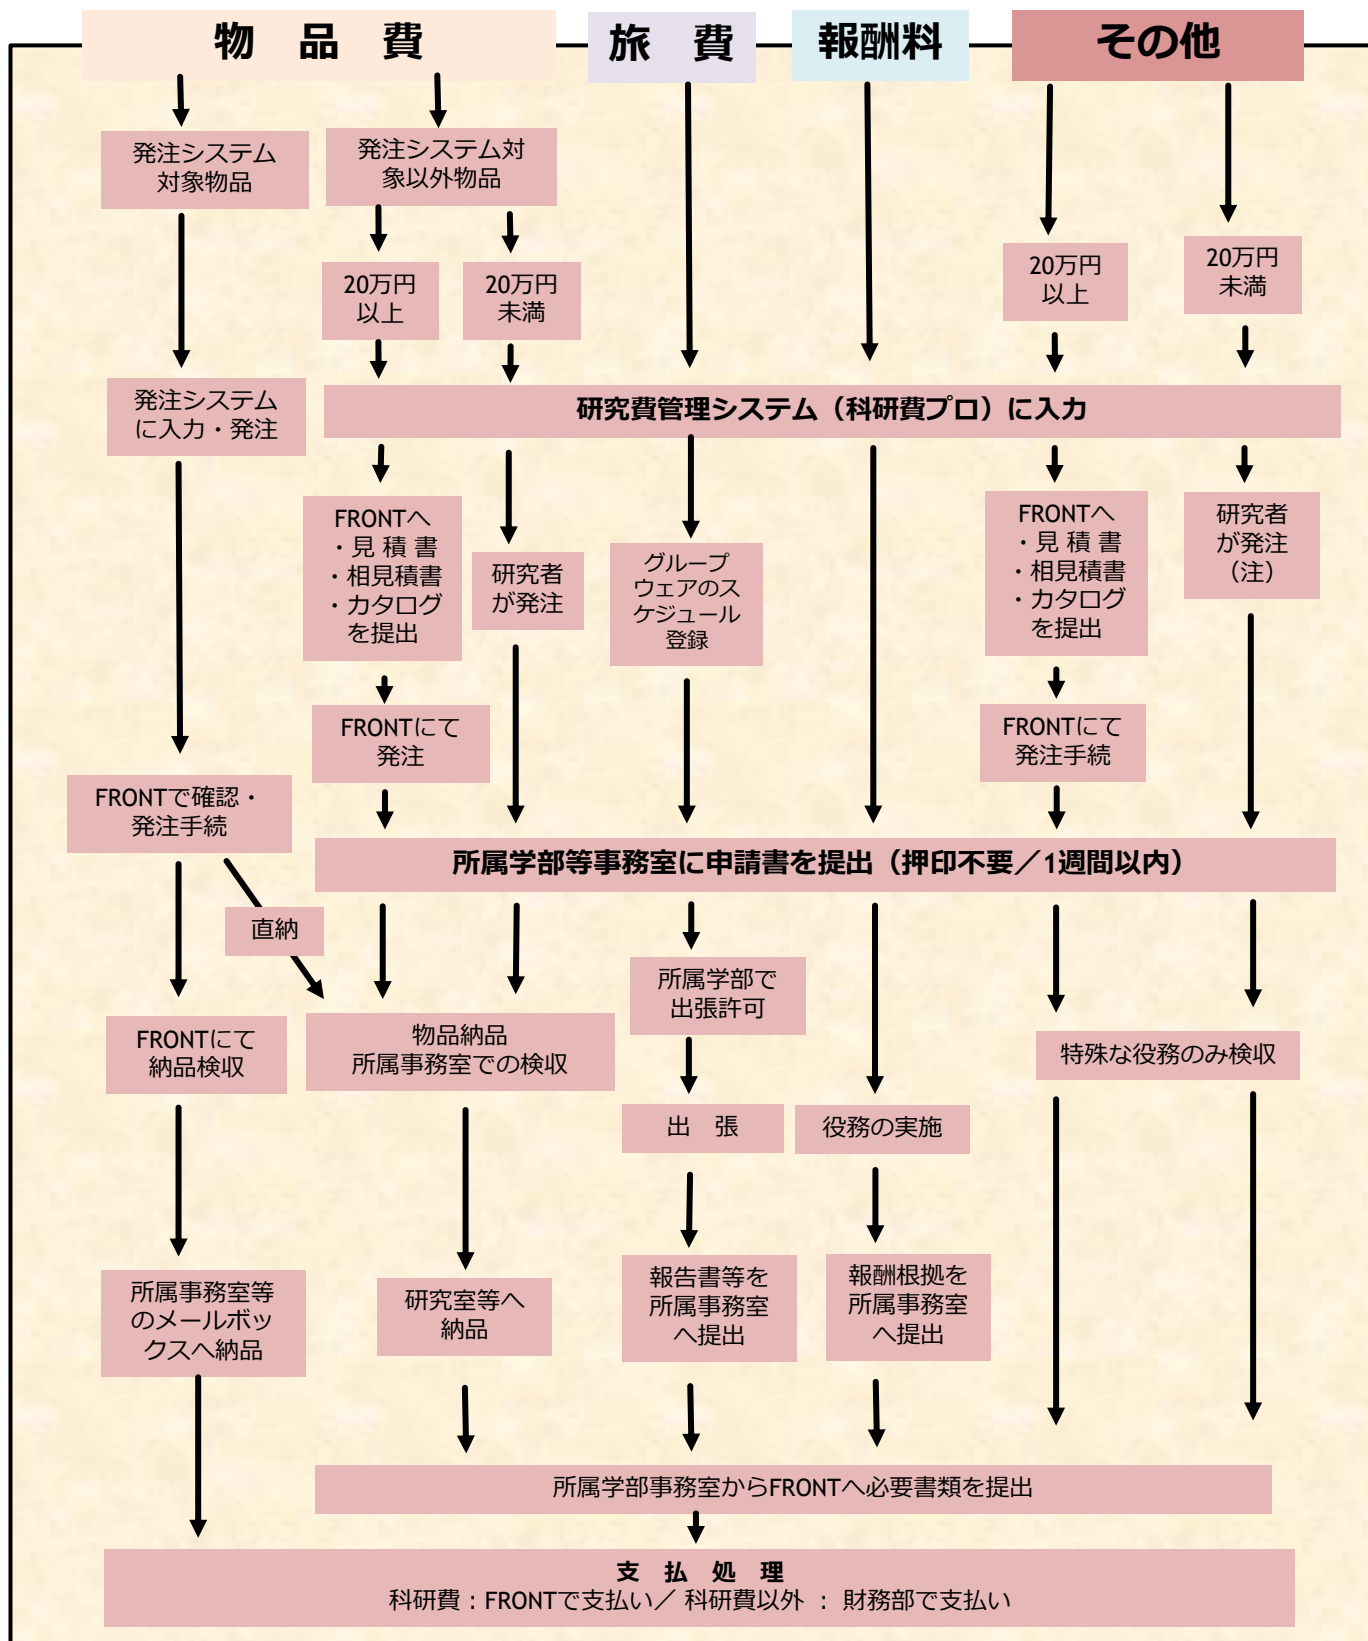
物 品 費

旅 費

報酬料

その他

発注システム対象物品

発注システム対象以外物品

20万円以上

20万円未満

20万円以上

20万円未満

発注システムに入力・発注

研究費管理システム（科研費プロ）に入力

FRONTへ
・見 積 書
・相見積書
・カタログ
を提出

研究者が発注

グループウェアのスケジュール登録

FRONTへ
・見 積 書
・相見積書
・カタログ
を提出

研究者が発注（注）

FRONTにて発注

FRONTにて発注手続

FRONTで確認・発注手続

所属学部等事務室に申請書を提出（押印不要／1週間以内）

直納

所属学部で出張許可

FRONTにて納品検収

物品納品
所属事務室での検収

特殊な役務のみ検収

出 張

役務の実施

所属事務室等のメールボックスへ納品

研究室等へ納品

報告書等を所属事務室へ提出

報酬根拠を所属事務室へ提出

所属学部事務室からFRONTへ必要書類を提出

支 払 処 理
科研費：FRONTで支払い／ 科研費以外 ： 財務部で支払い